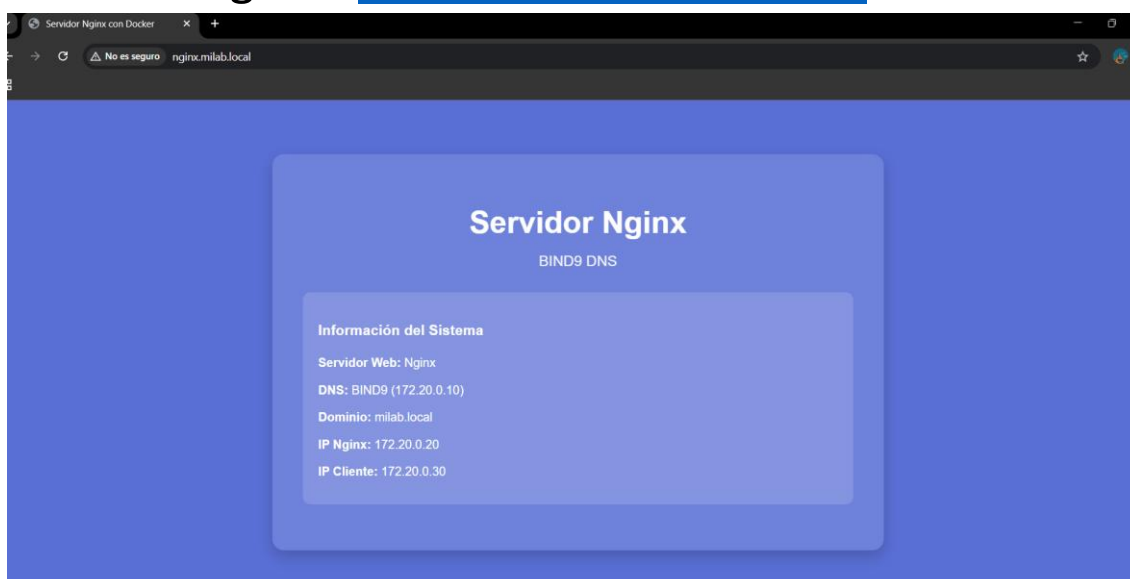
Servidor Nginx con Docker
No es seguro nginx.milab.local

Servidor Nginx
BIND9 DNS

Información del Sistema
Servidor Web: Nginx
DNS: BIND9 (172.20.0.10)
Dominio: milab.local
IP Nginx: 172.20.0.20
IP Cliente: 172.20.0.30